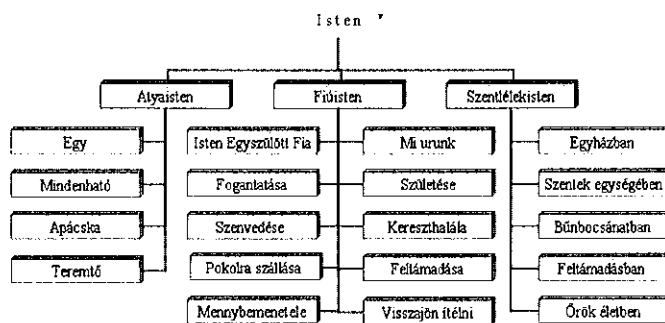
Isten

Atyaisten

Fiúisten

Szentlélekisten

Egy

Mindenható

Apácska

Teremtő

Isten Egyszülött Fia

Mi urunk

Fogantatása

Születése

Szenvedése

Kereszthalála

Pokolra szállása

Feltámadása

Mennybemenetele

Visszajön ítélni

Egyházban

Szentek egységében

Bűnbocsánatban

Feltámadásban

Örök életben